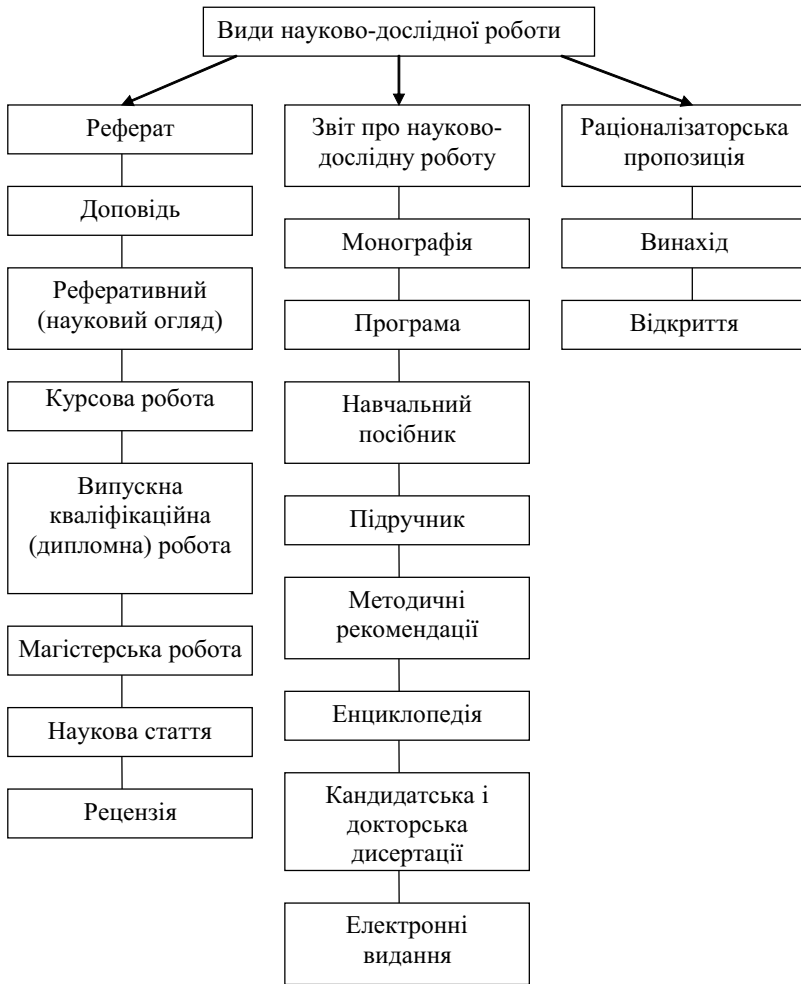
Види науково-дослідної роботи

Реферат

Доповідь

Реферативний (науковий огляд)

Курсова робота

Випускна кваліфікаційна (дипломна) робота

Магістерська робота

Наукова стаття

Рецензія

Звіт про науково-дослідну роботу

Монографія

Програма

Навчальний посібник

Підручник

Методичні рекомендації

Енциклопедія

Кандидатська і докторська дисертації

Електронні видання

Раціоналізаторська пропозиція

Винахід

Відкриття